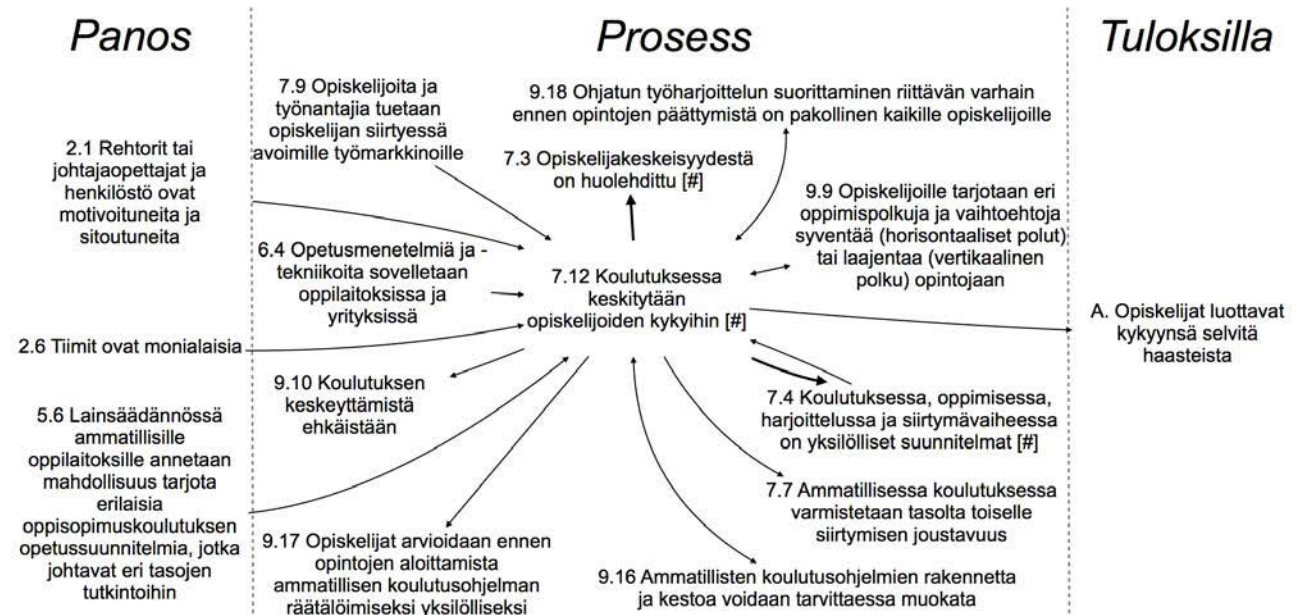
Panos

Prosess

Tuloksilla

7.9 Opiskelijoita ja työnantajia tuetaan opiskelijan siirtyessä avoimille työmarkkinoille

9.18 Ohjatun työharjoittelun suorittaminen riittävän varhain ennen opintojen päättymistä on pakollinen kaikille opiskelijoille

2.1 Rehtorit tai johtajaopettajat ja henkilöstö ovat motivoituneita ja sitoutuneita

7.3 Opiskelijakeskeisyydestä on huolehdittu [#]

9.9 Opiskelijoille tarjotaan eri oppimispolkuja ja vaihtoehtoja syventää (horisontaaliset polut) tai laajentaa (vertikaalinen polku) opintojaan

6.4 Opetusmenetelmiä ja -tekniikoita sovelletaan oppilaitoksissa ja yrityksissä

7.12 Koulutuksessa keskitytään opiskelijoiden kykyihin [#]

A. Opiskelijat luottavat kykyynsä selvitä haasteista

2.6 Tiimit ovat monialaisia

9.10 Koulutuksen keskeyttämistä ehkäistään

7.4 Koulutuksessa, oppimisessa, harjoittelussa ja siirtymävaiheessa on yksilölliset suunnitelmat [#]

5.6 Lainsäädännössä ammatillisille oppilaitoksille annetaan mahdollisuus tarjota erilaisia oppisopimuskoulutuksen opetussuunnitelmia, jotka johtavat eri tasojen tutkintoihin

7.7 Ammatillisessa koulutuksessa varmistetaan tasolta toiselle siirtymisen joustavuus

9.17 Opiskelijat arvioidaan ennen opintojen aloittamista ammatillisen koulutusohjelman räätälöimiseksi yksilölliseksi

9.16 Ammatillisten koulutusohjelmien rakennetta ja kestoa voidaan tarvittaessa muokata